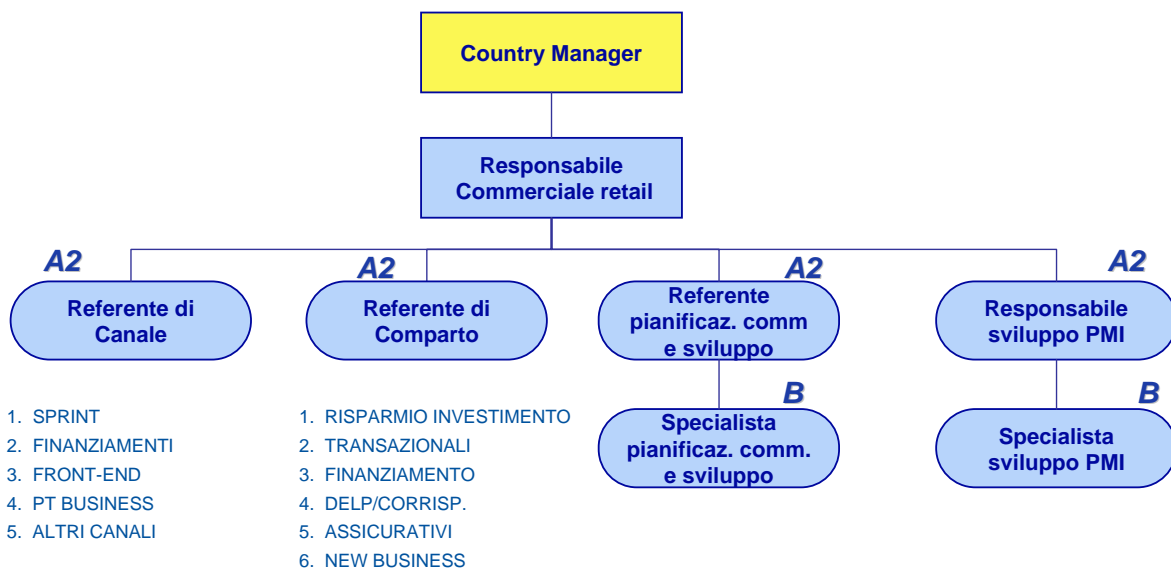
Country Manager

Responsabile Commerciale retail

A2

Referente di Canale

1. SPRINT
2. FINANZIAMENTI
3. FRONT-END
4. PT BUSINESS
5. ALTRI CANALI

A2

Referente di Comparto

1. RISPARMIO INVESTIMENTO
2. TRANSAZIONALI
3. FINANZIAMENTO
4. DELP/CORRISP.
5. ASSICURATIVI
6. NEW BUSINESS

A2

Referente pianificaz. comm e sviluppo

B

Specialista pianificaz. comm. e sviluppo

A2

Responsabile sviluppo PMI

B

Specialista sviluppo PMI